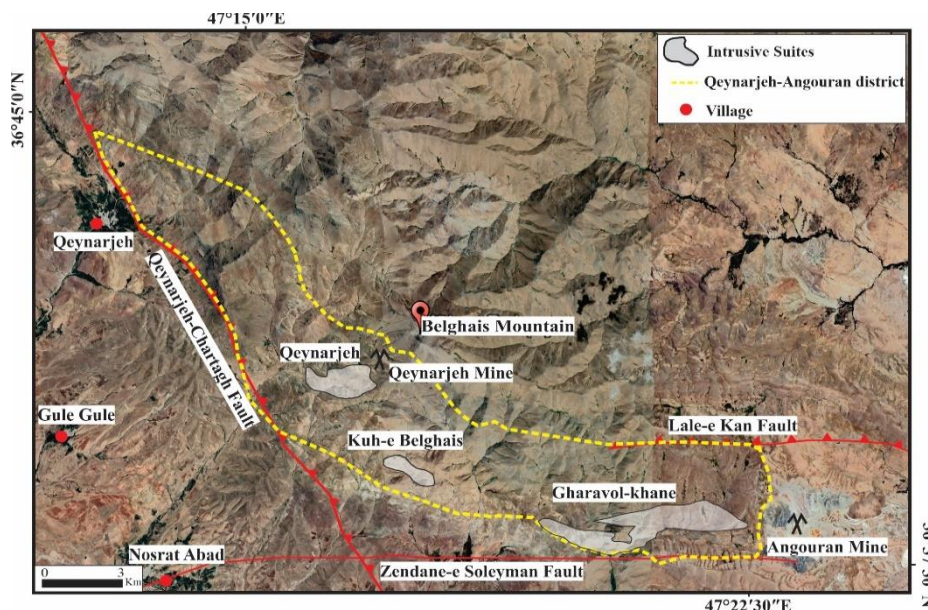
47°15′0″E
36°45′0″N
Intrusive Suites
Qeynarjeh-Angouran district
Village
Qeynarjeh
Qeynarjeh-Chartagh Fault
Belghais Mountain
Qeynarjeh
Qeynarjeh Mine
Gule Gule
Lale-e Kan Fault
Kuh-e Belghais
Gharavol-khane
Angouran Mine
Nosrat Abad
Zendane-e Soleyman Fault
0 3 Km
47°22′30″E
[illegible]